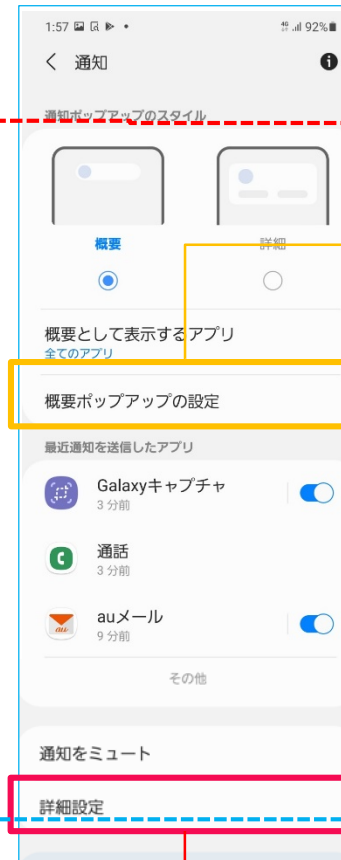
1:57 92%

< 通知

通知ポップアップのスタイル

概要

詳細

概要として表示するアプリ
全てのアプリ

概要ポップアップの設定

最近通知を送信したアプリ

Galaxyキャプチャ
3 分前

通話
3 分前

auメール
9 分前

その他

通知をミュート

詳細設定